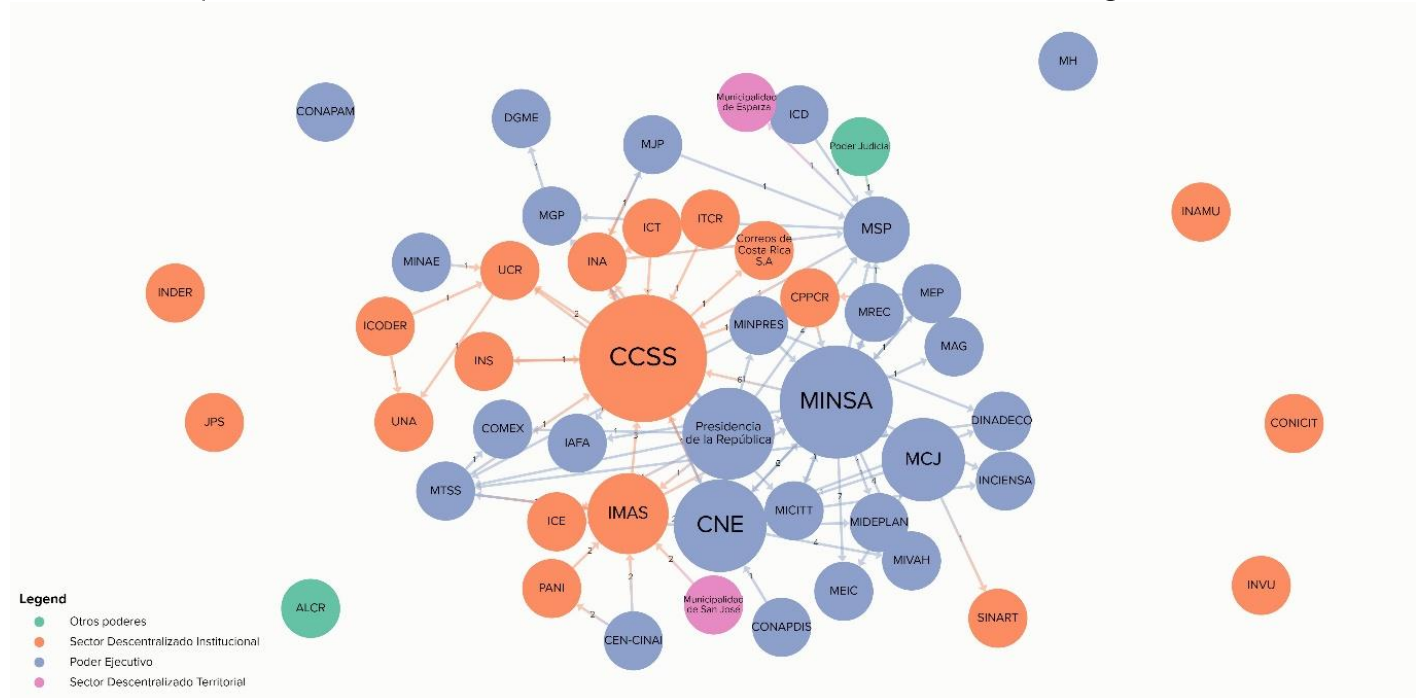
MH

CONAPAM

Municipalidad de Esparza

DGME

ICD

Poder Judicial

MJP

INAMU

MGP

ICT

ITCR

MSP

MINAE

UCR

INA

Correos de Costa Rica S.A

INDER

CPPCR

MEP

ICODER

MREC

MINPRES

MAG

CCSS

INS

MINSA

JPS

UNA

DINADECO

COMEX

IAFA

Presidencia de la República

MCJ

CONICIT

INCIENSA

MTSS

IMAS

CNE

MICITT

ICE

MIDEPLAN

MIVAH

INVU

PANI

Municipalidad de San José

MEIC

ALCR

SINART

CEN-CINAI

CONAPDIS

Legend
Otros poderes
Sector Descentralizado Institucional
Poder Ejecutivo
Sector Descentralizado Territorial